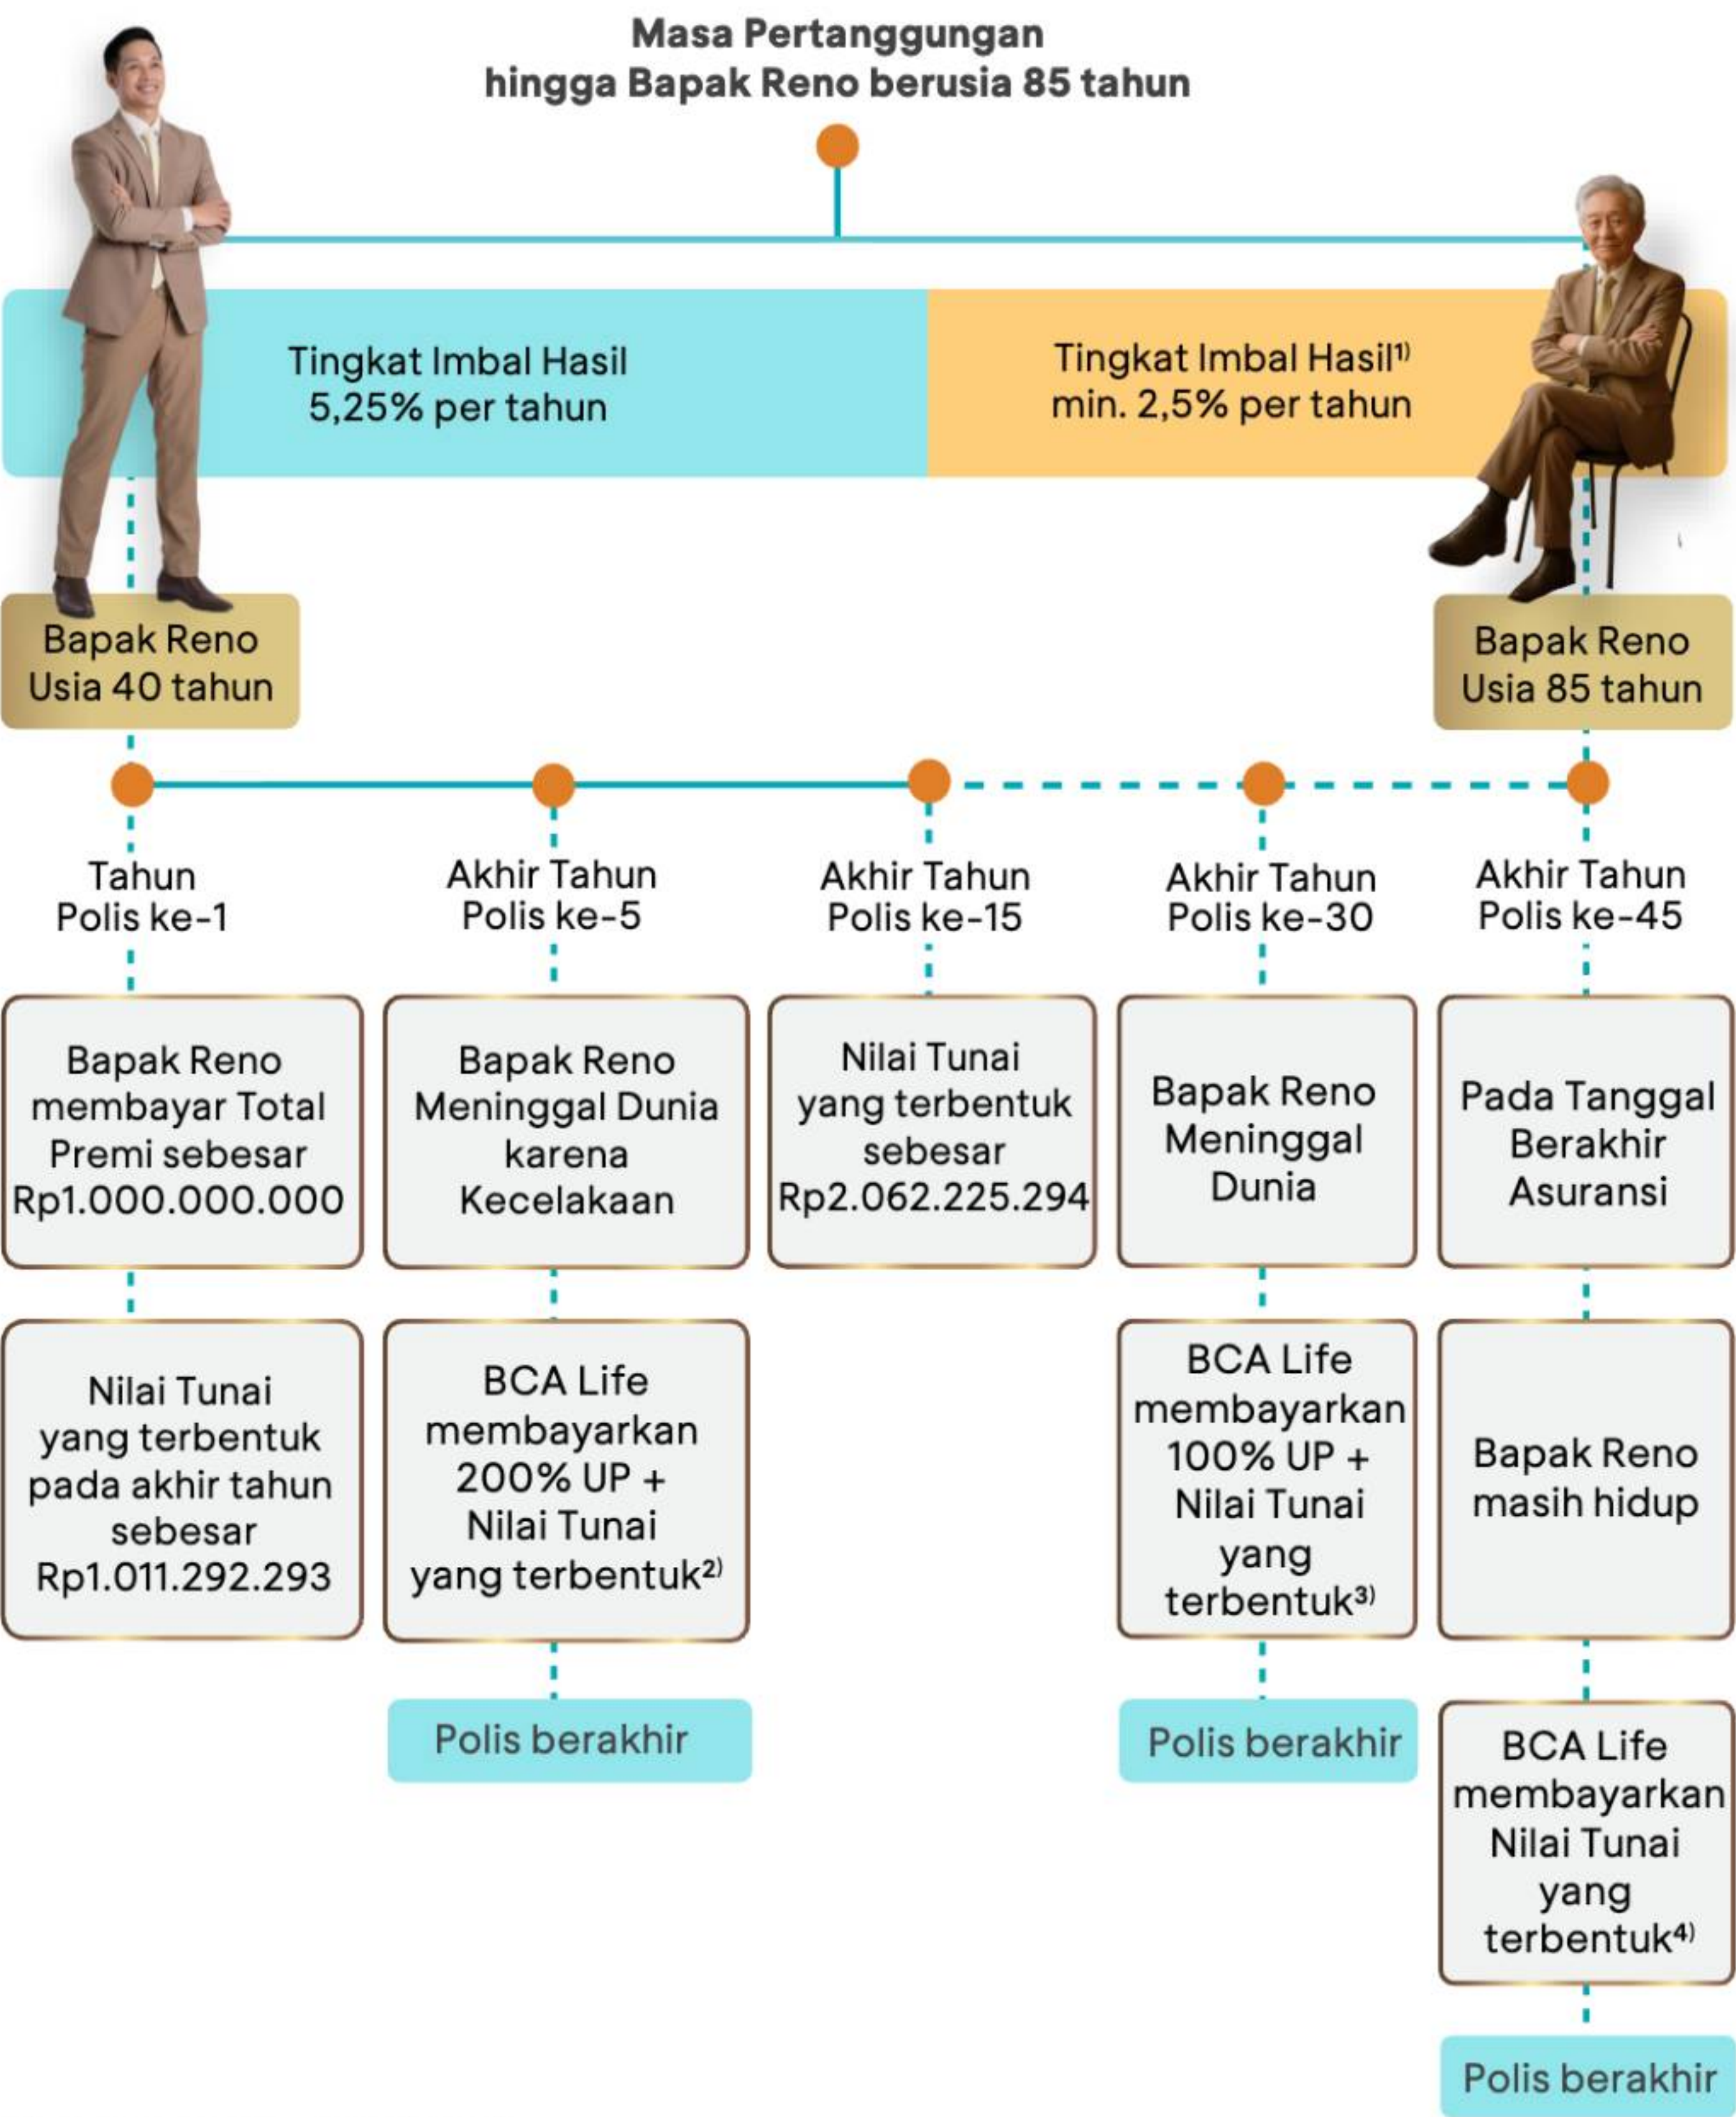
Masa Pertanggungan
hingga Bapak Reno berusia 85 tahun

Tingkat Imbal Hasil
5,25% per tahun

Tingkat Imbal Hasil$^{1)}$
min. 2,5% per tahun

Bapak Reno
Usia 40 tahun

Bapak Reno
Usia 85 tahun

Tahun
Polis ke-1

Bapak Reno membayar Total Premi sebesar Rp1.000.000.000

Nilai Tunai yang terbentuk pada akhir tahun sebesar Rp1.011.292.293

Akhir Tahun
Polis ke-5

Bapak Reno Meninggal Dunia karena Kecelakaan

BCA Life membayarkan 200% UP + Nilai Tunai yang terbentuk$^{2)}$

Polis berakhir

Akhir Tahun
Polis ke-15

Nilai Tunai yang terbentuk sebesar Rp2.062.225.294

Akhir Tahun
Polis ke-30

Bapak Reno Meninggal Dunia

BCA Life membayarkan 100% UP + Nilai Tunai yang terbentuk$^{3)}$

Polis berakhir

Akhir Tahun
Polis ke-45

Pada Tanggal Berakhir Asuransi

Bapak Reno masih hidup

BCA Life membayarkan Nilai Tunai yang terbentuk$^{4)}$

Polis berakhir